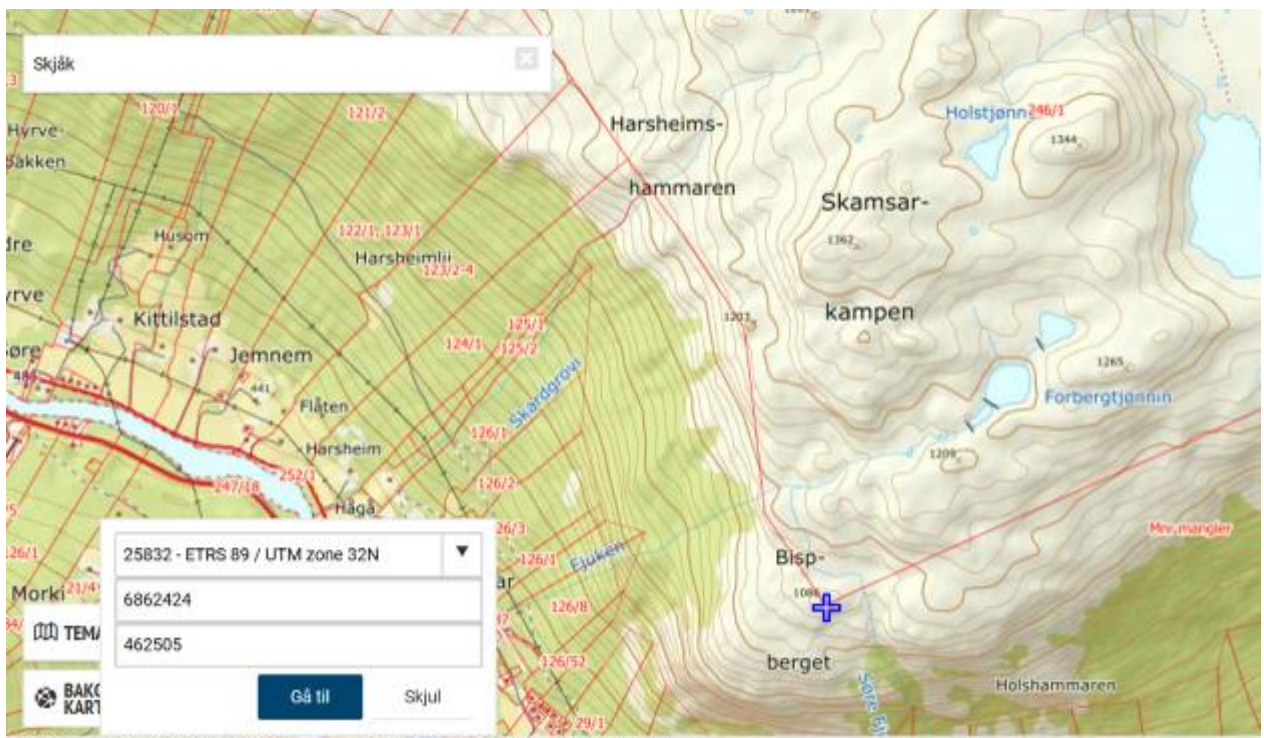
Skjåk

120/1
121/2
Hyrve-
Bakken
Husom
122/1, 123/1
Harsheimlii
123/2-4
dre
yrve
Kittilstad
Sore
Jemnem
441
Flåten
Harsheim
252/1
247/18
Håga
124/1
125/1
125/2
Skardgrovi
126/1
126/2
126/3
126/1
126/8
126/52
29/1
Ejuken
Morki
21/4
Harsheims-
hammaren
Skamsar-
kampen
1362
1207
Holstjønn
246/1
1344
1265
Forbergtjønnin
1209
Mnr. mangler
Bisp-
1086
berget
Holshammaren
Søre
1

25832 - ETRS 89 / UTM zone 32N
6862424
462505
Gå til
Skjul
TEMA
BAKG
KART